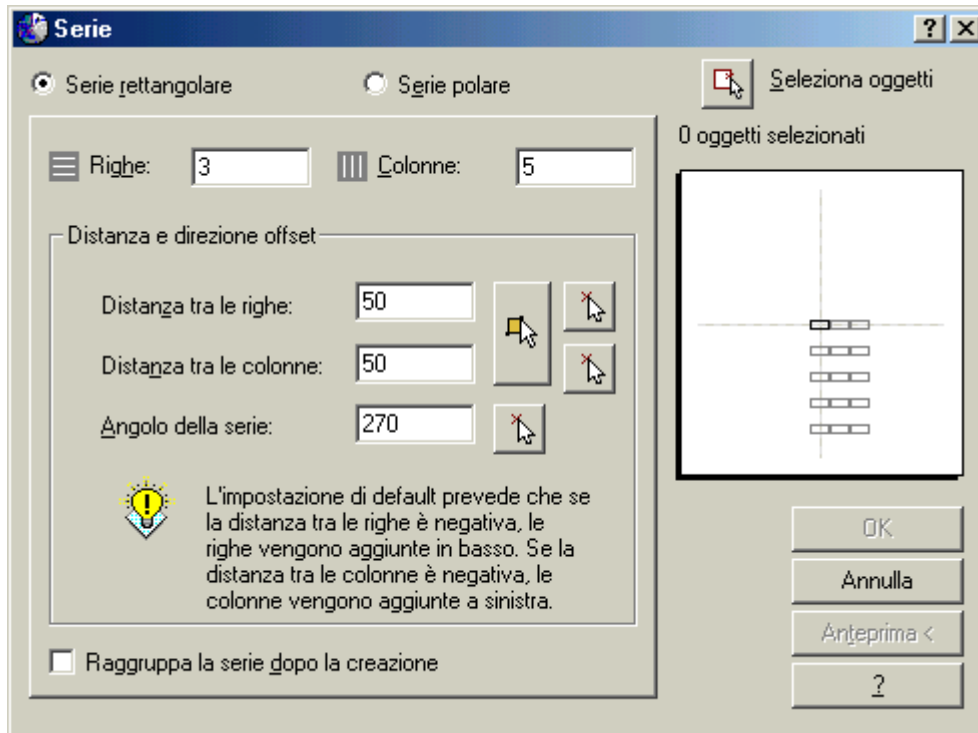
Serie

? X

Serie rettangolare

Serie polare

Seleziona oggetti

0 oggetti selezionati

Righe: 3

Colonne: 5

Distanza e direzione offset

Distanza tra le righe: 50

Distanza tra le colonne: 50

Angolo della serie: 270

L'impostazione di default prevede che se la distanza tra le righe è negativa, le righe vengono aggiunte in basso. Se la distanza tra le colonne è negativa, le colonne vengono aggiunte a sinistra.

Raggruppa la serie dopo la creazione

OK

Annulla

Anteprima <

?